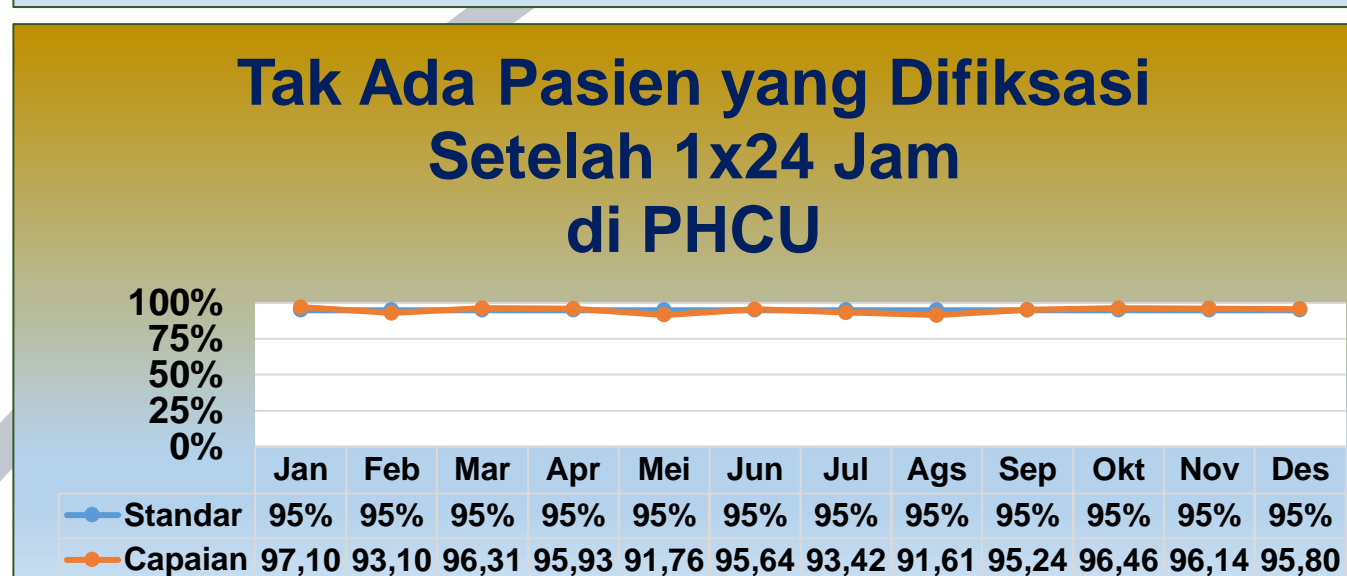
Tak Ada Pasien yang Difiksasi Setelah 1x24 Jam di PHCU

100%
75%
50%
25%
0%

| | Jan | Feb | Mar | Apr | Mei | Jun | Jul | Ags | Sep | Okt | Nov | Des |
|---|---|---|---|---|---|---|---|---|---|---|---|---|
| Standar | 95% | 95% | 95% | 95% | 95% | 95% | 95% | 95% | 95% | 95% | 95% | 95% |
| Capaian | 97,10 | 93,10 | 96,31 | 95,93 | 91,76 | 95,64 | 93,42 | 91,61 | 95,24 | 96,46 | 96,14 | 95,80 |